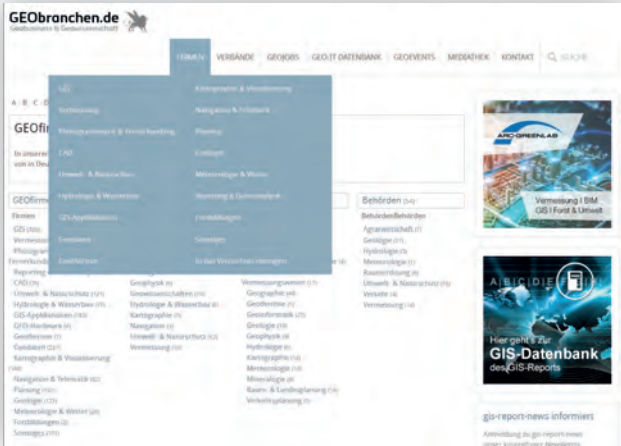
GEObranchen.de
Geobusiness & Geowissenschaft

FIRMEN | VERBÄNDE | GEOJOBS | GEO-IT DATENBANK | GEOEVENTS | MEDIATHEK | KONTAKT | SUCHE

GIS | Kartographie & Visualisierung
Vermessung | Navigation & Telematik
Photogrammetrie & Fernerkundung | Planung
CAD | Geologie
Umwelt- & Naturschutz | Meteorologie & Wetter
Hydrologie & Wasserbau | Vermittlung & Datenvertrieb
GIS-Applikationen | Fortbildungen
Geoservices | Sonstiges
Geodäsie | In den Verzeichnissen eintragen

A B C D

GEOfir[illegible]

In unserem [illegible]
von in Deu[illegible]

GEOfirme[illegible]
Firmen
GIS (335)
Vermess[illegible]
Photogra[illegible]
Fernerkund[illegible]
Reporting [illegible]
CAD (75)
Umwelt- & Naturschutz (121)
Hydrologie & Wasserbau (91)
GIS-Applikationen (163)
GEO-Hardware (8)
Geoservices (7)
Geodäsie (227)
Kartographie & Visualisierung (166)
Navigation & Telematik (62)
Planung (152)
Geologie (123)
Meteorologie & Wetter (20)
Fortbildungen (2)
Sonstiges (255)

Geophysik (8)
Geowissenschaften (10)
Hydrologie & Wasserbau (6)
Kartographie (4)
Navigation (2)
Umwelt- & Naturschutz (12)
Vermessung (10)

Vermessungswesen (17)
Geographie (40)
Geoinformatik (25)
Geologie (39)
Geophysik (8)
Hydrologie (6)
Kartographie (10)
Meteorologie (6)
Mineralogie (8)
Raum- & Landesplanung (13)
Verkehrsplanung (5)

Behörden (54)
Behörden
Agrarwirtschaft (7)
Geologie (11)
Hydrologie (3)
Meteorologie (1)
Raumordnung (6)
Umwelt- & Naturschutz (10)
Verkehr (4)
Vermessung (14)

ARC-GREENLAB
Vermessung | BIM
GIS | Forst & Umwelt

A B C D E
Hier geht's zur
GIS-Datenbank
des GIS-Reports

gis-report-news informiert
Anmeldung zu gis-report-news
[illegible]